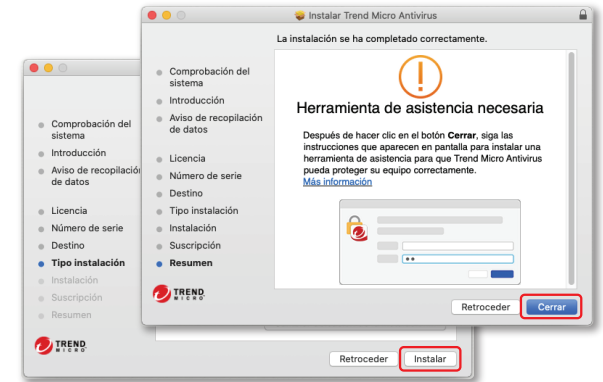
Instalar Trend Micro Antivirus

La instalación se ha completado correctamente.

Comprobación del sistema
Introducción
Aviso de recopilación de datos
Licencia
Número de serie
Destino
Tipo instalación
Instalación
Suscripción
Resumen

Herramienta de asistencia necesaria

Después de hacer clic en el botón **Cerrar**, siga las instrucciones que aparecen en pantalla para instalar una herramienta de asistencia para que Trend Micro Antivirus pueda proteger su equipo correctamente.
Más información

TREND MICRO

Retroceder
Cerrar

Comprobación del sistema
Introducción
Aviso de recopilación de datos
Licencia
Número de serie
Destino
Tipo instalación
Instalación
Suscripción
Resumen

TREND MICRO

Retroceder
Instalar